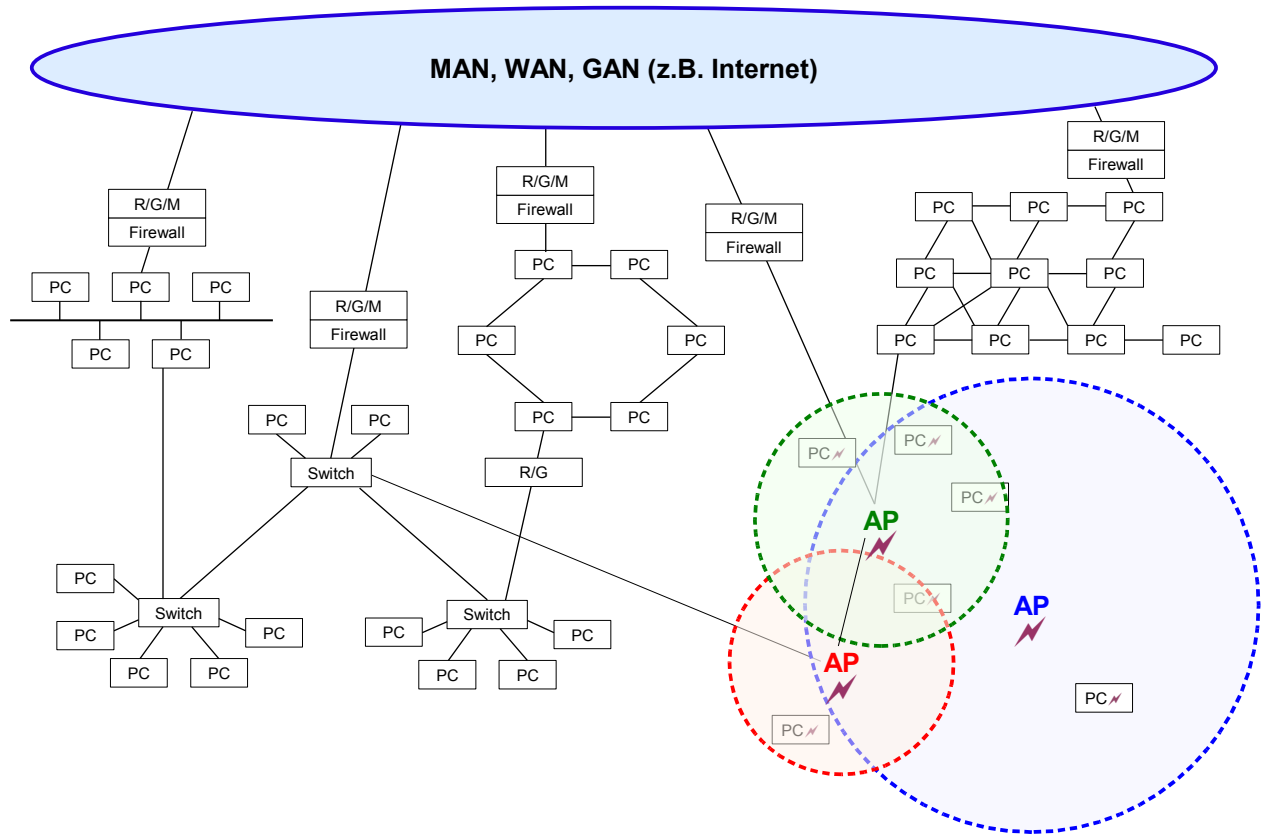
MAN, WAN, GAN (z.B. Internet)

R/G/M
Firewall

PC PC PC
PC PC

R/G/M
Firewall

PC PC
Switch
PC PC
Switch
PC PC PC

R/G/M
Firewall

PC PC
PC PC
PC PC
R/G

PC
Switch
PC PC
PC PC

R/G/M
Firewall

R/G/M
Firewall

PC PC PC
PC PC PC
PC PC PC PC

PC PC
PC
AP
PC
AP
AP
PC
PC